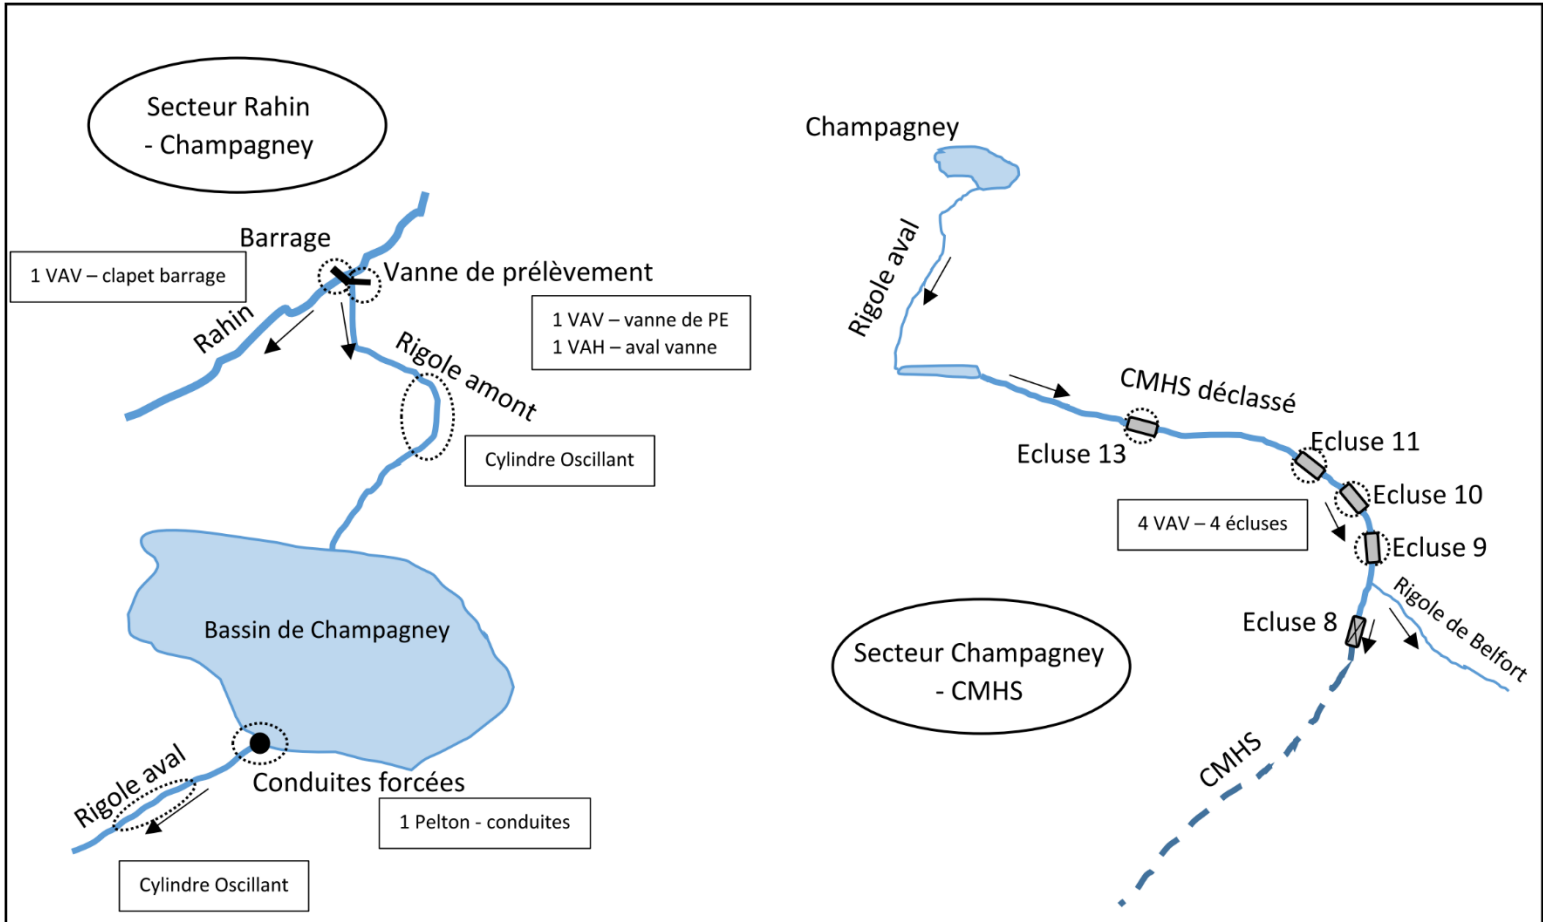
Secteur Rahin - Champagney

Barrage

1 VAV – clapet barrage

Vanne de prélèvement

Rahin

1 VAV – vanne de PE
1 VAH – aval vanne

Rigole amont

Cylindre Oscillant

Bassin de Champagney

Conduites forcées

Rigole aval

1 Pelton - conduites

Cylindre Oscillant

Champagney

Rigole aval

CMHS déclassé

Ecluse 13

Ecluse 11

Ecluse 10

4 VAV – 4 écluses

Ecluse 9

Rigole de Belfort

Ecluse 8

Secteur Champagney - CMHS

CMHS